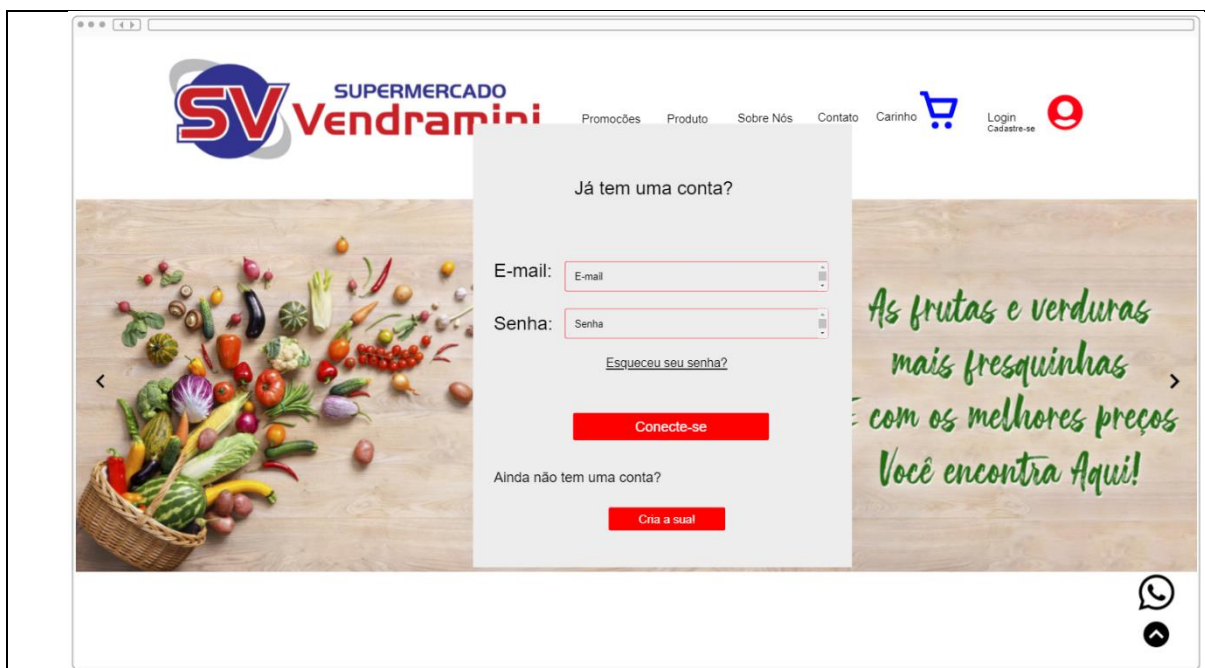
SV SUPERMERCADO Vendramini

Promoções Produto Sobre Nós Contato Carinho Login Cadastre-se

Já tem uma conta?

E-mail: E-mail

Senha: Senha

Esqueceu seu senha?

Conecte-se

Ainda não tem uma conta?

Cria a sua!

As frutas e verduras mais fresquinhas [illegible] com os melhores preços Você encontra Aqui!